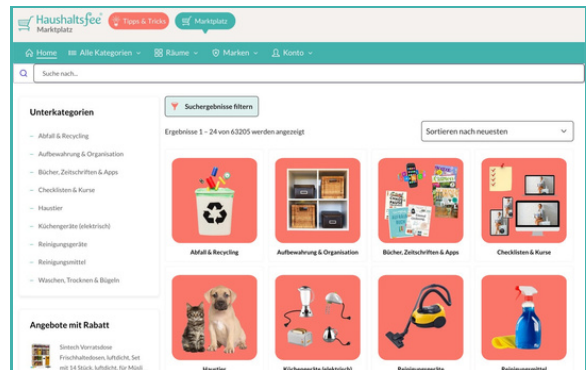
Haushaltsfee Marktplatz

Tipps & Tricks

Marktplatz

Home

Alle Kategorien

Räume

Marken

Konto

Suche nach...

Unterkategorien

Abfall & Recycling

Aufbewahrung & Organisation

Bücher, Zeitschriften & Apps

Checklisten & Kurse

Haustier

Küchengeräte (elektrisch)

Reinigungsgeräte

Reinigungsmittel

Waschen, Trocknen & Bügeln

Angebote mit Rabatt

Sintech Vorratsdose Frischhaltedosen, luftdicht, Set mit 14 Stück, luftdicht, für Müsli

Suchergebnisse filtern

Ergebnisse 1 – 24 von 63205 werden angezeigt

Sortieren nach neuesten

Abfall & Recycling

Aufbewahrung & Organisation

Bücher, Zeitschriften & Apps

Checklisten & Kurse

Haustier

Küchengeräte (elektrisch)

Reinigungsgeräte

Reinigungsmittel